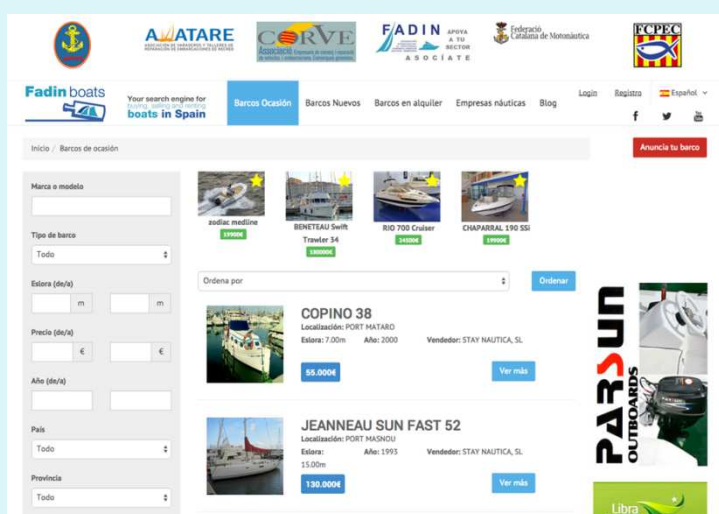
ANATARE
ASOCIACIÓN DE INGENIEROS Y TALLERES DE REPARACIÓN DE EMBARCACIONES DE RECREO

CORVE

FADIN APOYA A TU SECTOR
ASOCÍATE

Federació Catalana de Motonàutica

FCPEC

Fadin boats

Your search engine for buying, selling and renting boats in Spain

Barcos Ocasión
Barcos Nuevos
Barcos en alquiler
Empresas náuticas
Blog

Login
Registro
Español

Inicio / Barcos de ocasión

Anuncia tu barco

Marca o modelo

Tipo de barco
Todo

Eslora (de/a)
m
m

Precio (de/a)
€
€

Año (de/a)

País
Todo

Provincia
Todo

zodiac medline
19900€

BENETEAU Swift Trawler 34
180000€

RIO 700 Cruiser
34500€

CHAPARRAL 190 SSi
19990€

Ordena por

Ordenar

COPINO 38
Localización: PORT MATARO
Eslora: 7.00m
Año: 2000
Vendedor: STAY NAUTICA, SL
55.000€
Ver más

JEANNEAU SUN FAST 52
Localización: PORT MASNOU
Eslora: 15.00m
Año: 1993
Vendedor: STAY NAUTICA, SL
130.000€
Ver más

PARSUN OUTBOARDS

Libra